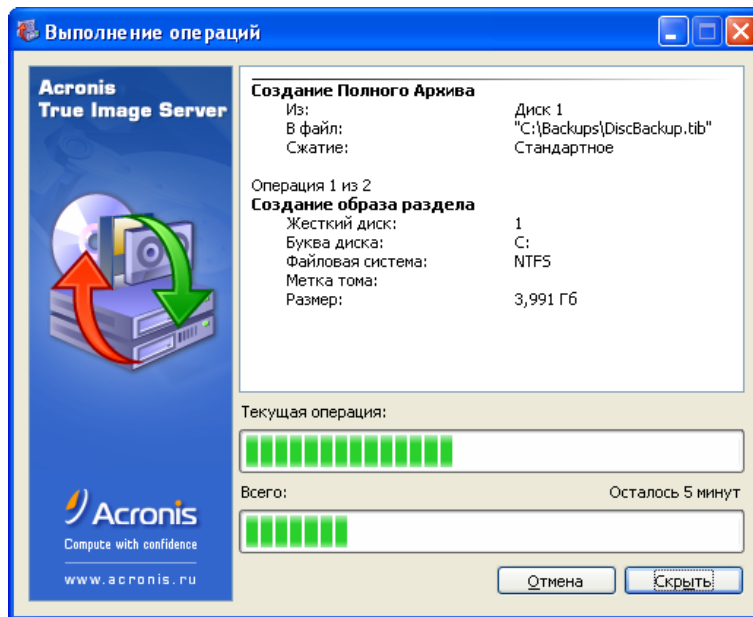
Выполнение операций

Acronis
True Image Server

Acronis
Compute with confidence
www.acronis.ru

Создание Полного Архива
Из: Диск 1
В файл: "C:\Backups\DiscBackup.tib"
Сжатие: Стандартное

Операция 1 из 2
Создание образа раздела
Жесткий диск: 1
Буква диска: C:
Файловая система: NTFS
Метка тома:
Размер: 3,991 Гб

Текущая операция:

Всего: Осталось 5 минут

Отмена Скрыть